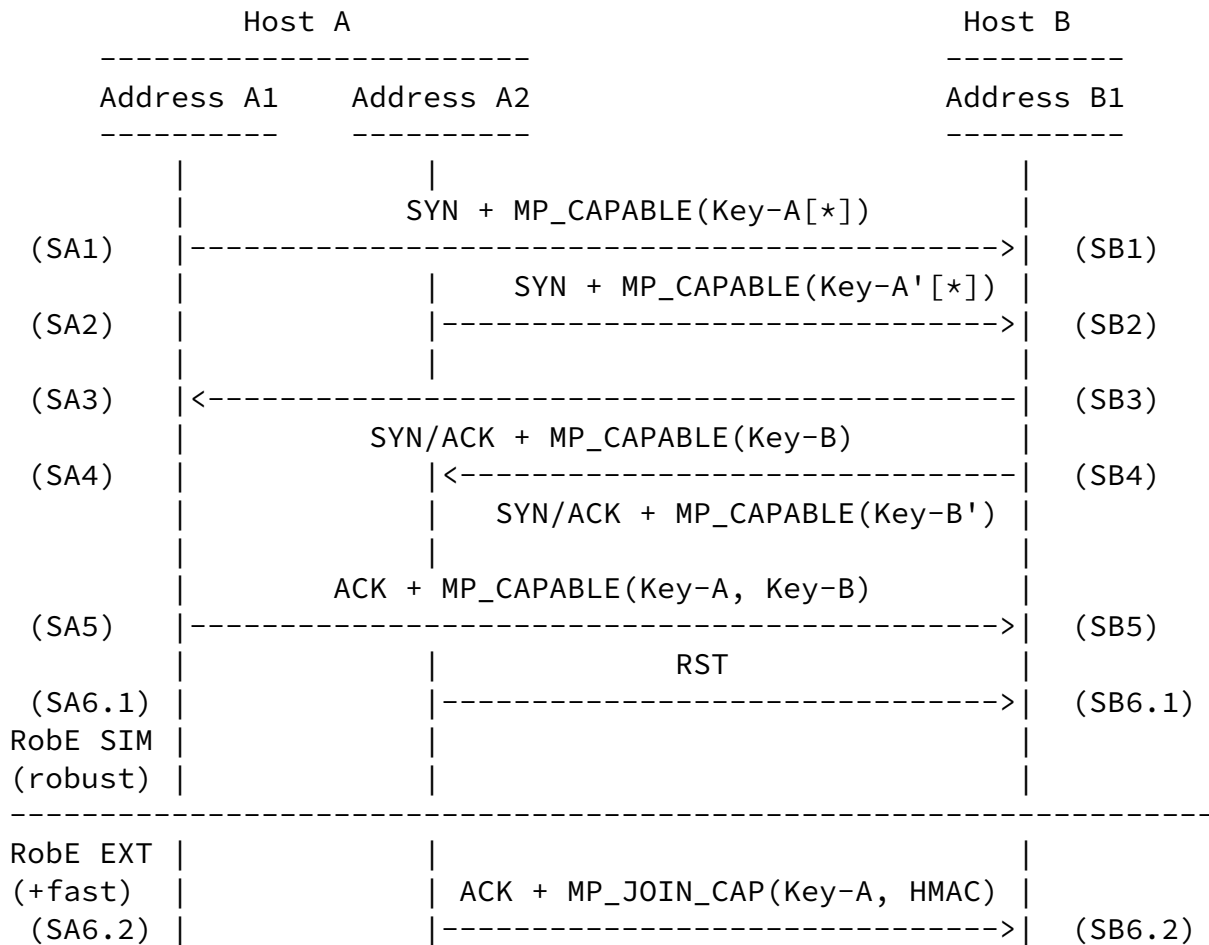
Host A Host B

Address A1 Address A2 Address B1

SYN + MP_CAPABLE(Key-A[*])
(SA1) (SB1)
SYN + MP_CAPABLE(Key-A'[*])
(SA2) (SB2)
(SA3) (SB3)
SYN/ACK + MP_CAPABLE(Key-B)
(SA4) (SB4)
SYN/ACK + MP_CAPABLE(Key-B')
ACK + MP_CAPABLE(Key-A, Key-B)
(SA5) (SB5)
RST
(SA6.1) (SB6.1)
RobE SIM
(robust)

RobE EXT
(+fast) ACK + MP_JOIN_CAP(Key-A, HMAC)
(SA6.2) (SB6.2)